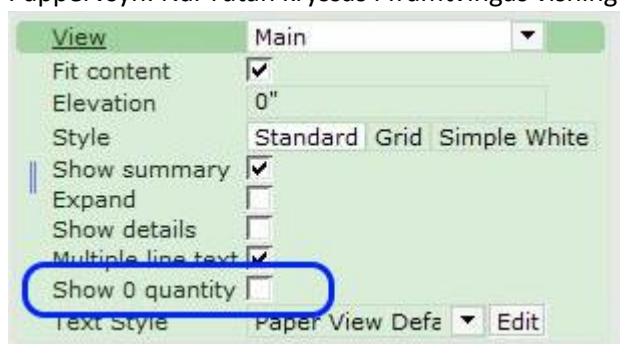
Pappersvy... När rutan kryssas i framträder visning

| View | Main |
|---|---|
| Fit content | ✓ |
| Elevation | 0" |
| Style | Standard Grid Simple White |
| Show summary | ✓ |
| Expand | |
| Show details | |
| Multiple line text | ✓ |
| Show 0 quantity | |
| Text Style | Paper View Defa Edit |